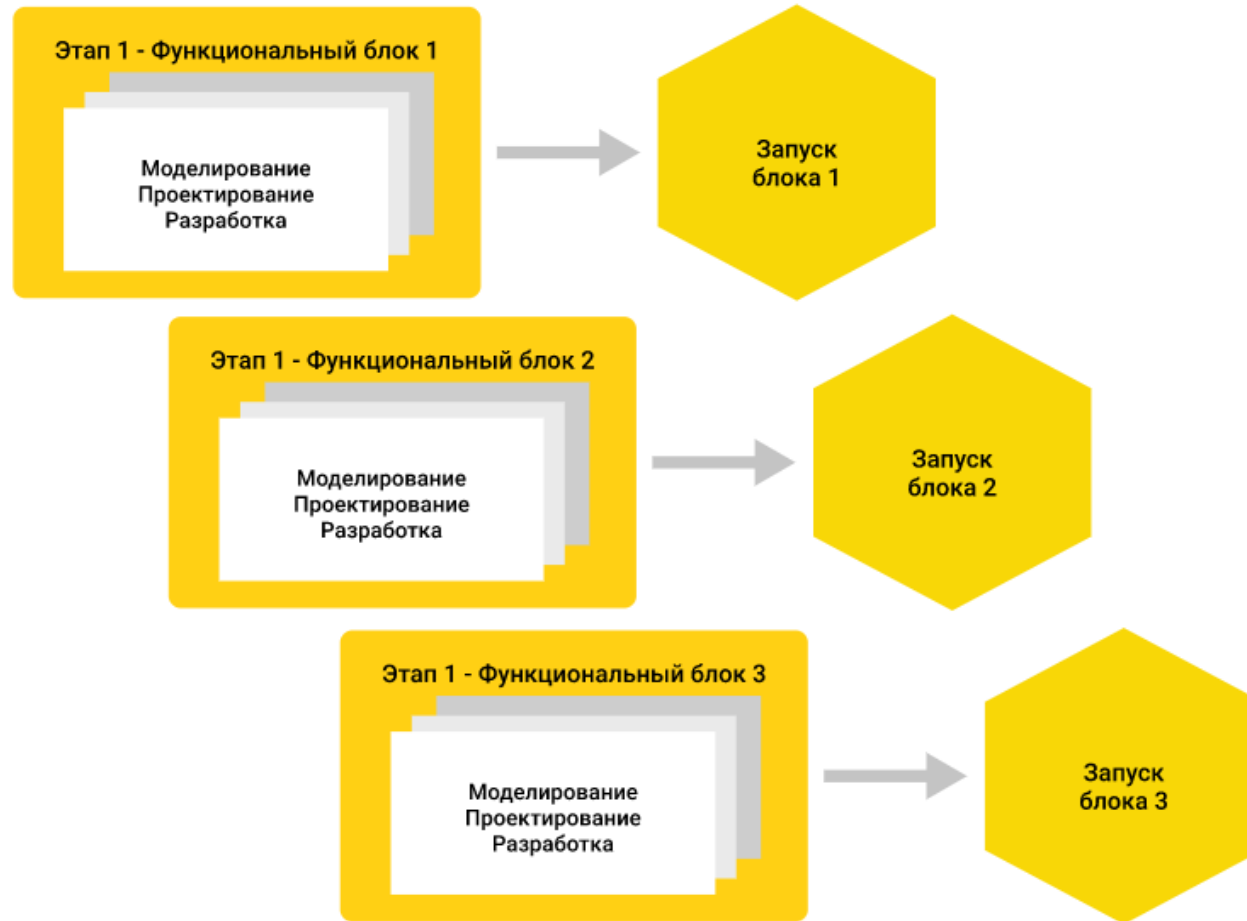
Этап 1 - Функциональный блок 1

Моделирование
Проектирование
Разработка

Запуск блока 1

Этап 1 - Функциональный блок 2

Моделирование
Проектирование
Разработка

Запуск блока 2

Этап 1 - Функциональный блок 3

Моделирование
Проектирование
Разработка

Запуск блока 3